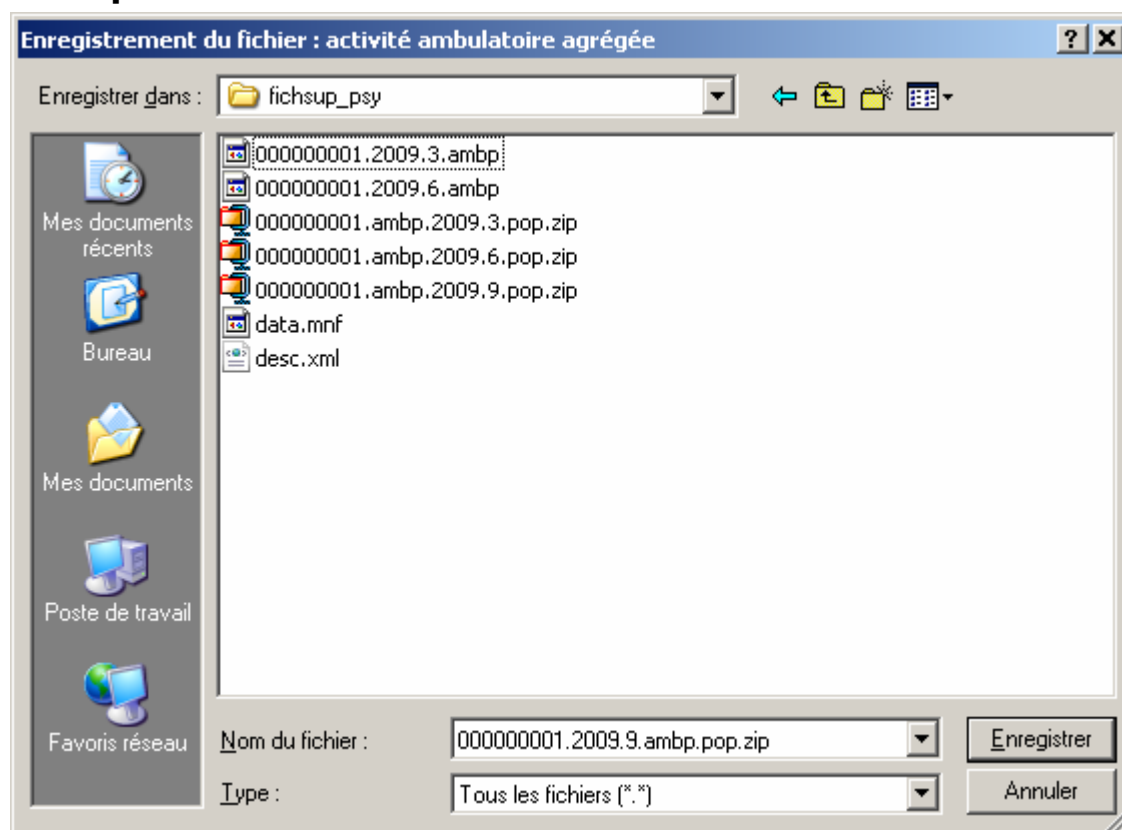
Enregistrement du fichier : activité ambulatoire agrégée

? X

Enregistrer dans : fichsup_psy

Mes documents récents

Bureau

Mes documents

Poste de travail

Favoris réseau

000000001.2009.3.ambp
000000001.2009.6.ambp
000000001.ambp.2009.3.pop.zip
000000001.ambp.2009.6.pop.zip
000000001.ambp.2009.9.pop.zip
data.mnf
desc.xml

Nom du fichier : 000000001.2009.9.ambp.pop.zip

Type : Tous les fichiers (*.*)

Enregistrer

Annuler